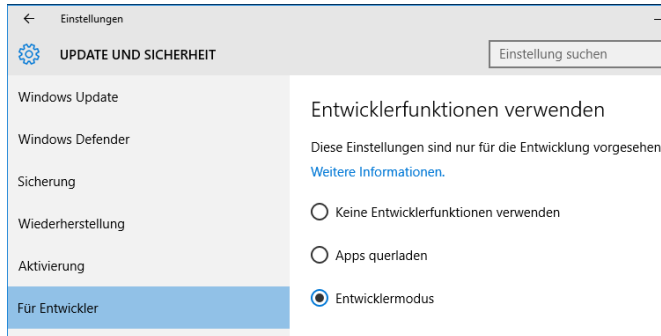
← Einstellungen

UPDATE UND SICHERHEIT

Einstellung suchen

Windows Update

Windows Defender

Sicherung

Wiederherstellung

Aktivierung

Für Entwickler

Entwicklerfunktionen verwenden

Diese Einstellungen sind nur für die Entwicklung vorgesehen

Weitere Informationen.

Keine Entwicklerfunktionen verwenden

Apps querladen

Entwicklermodus